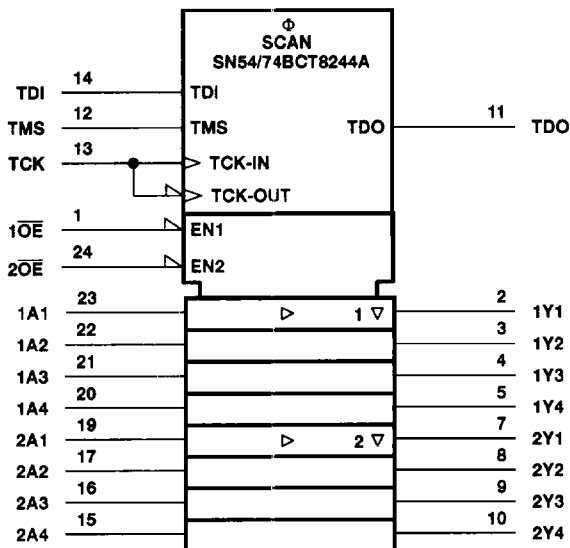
Φ
SCAN
SN54/74BCT8244A

TDI 14 TDI
TMS 12 TMS
TCK 13 TCK-IN
TCK-OUT
TDO 11 TDO

$1\overline{OE}$ 1 EN1
$2\overline{OE}$ 24 EN2

1A1 23 ▷ 1 ▽ 2 1Y1
1A2 22 3 1Y2
1A3 21 4 1Y3
1A4 20 5 1Y4
2A1 19 ▷ 2 ▽ 7 2Y1
2A2 17 8 2Y2
2A3 16 9 2Y3
2A4 15 10 2Y4